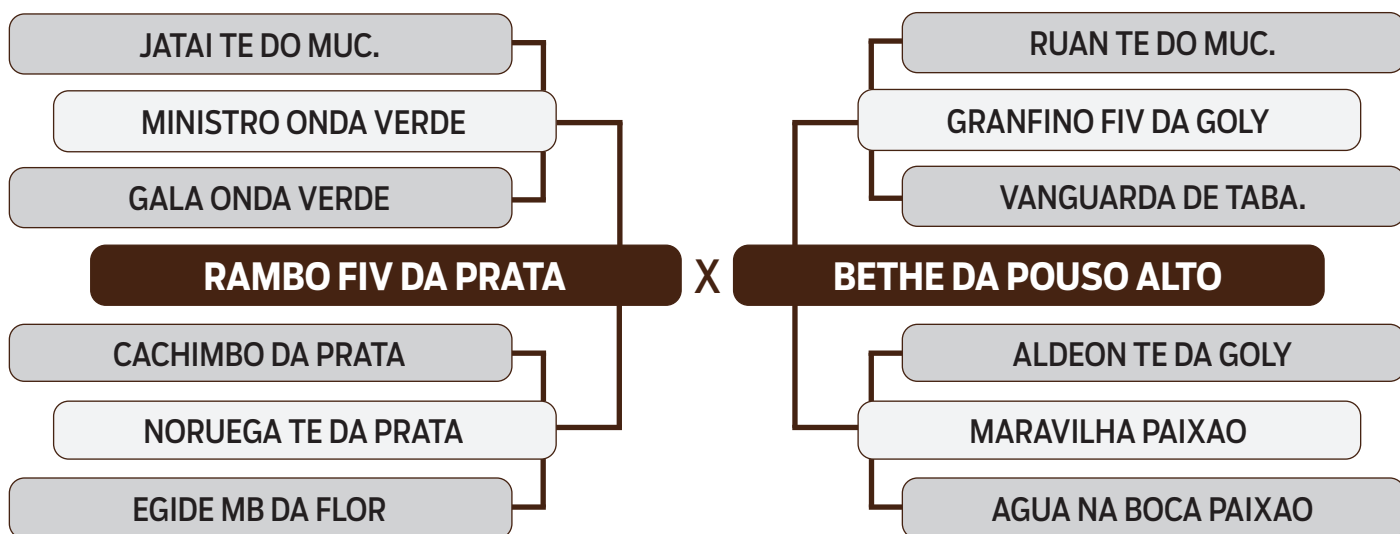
JATAI TE DO MUC.

MINISTRO ONDA VERDE

GALA ONDA VERDE

RAMBO FIV DA PRATA

CACHIMBO DA PRATA

NORUEGA TE DA PRATA

EGIDE MB DA FLOR

X

RUAN TE DO MUC.

GRANFINO FIV DA GOLY

VANGUARDA DE TABA.

BETHE DA POUSO ALTO

ALDEON TE DA GOLY

MARAVILHA PAIXAO

AGUA NA BOCA PAIXAO